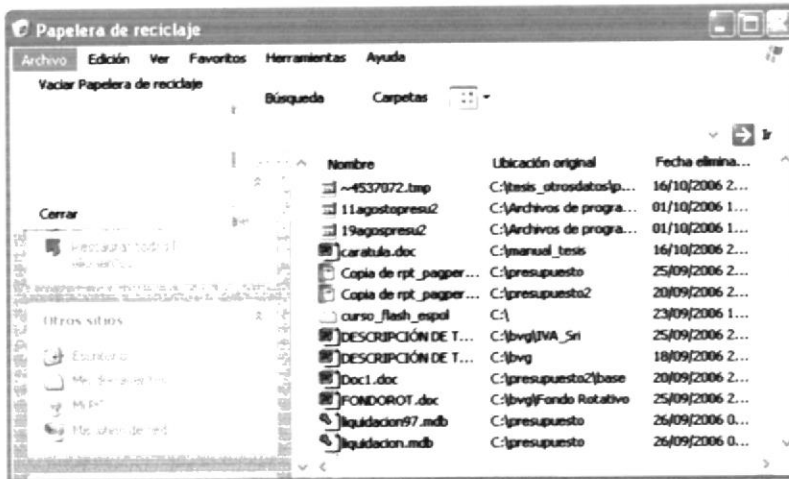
Papelera de reciclaje

Archivo Edición Ver Favoritos Herramientas Ayuda

Vaciar Papelera de reciclaje

Búsqueda Carpetas

Ir

Cerrar

Restaurar todos los elementos

Otros sitios

Escritorio

Mis documentos

Mi PC

Mis sitios de red

| Nombre | Ubicación original | Fecha elimina... |
|---|---|---|
| ~4537072.tmp | C:\tesis_otrosdatos\p... | 16/10/2006 2... |
| 11agostopresu2 | C:\Archivos de progra... | 01/10/2006 1... |
| 19agospresu2 | C:\Archivos de progra... | 01/10/2006 1... |
| caratula.doc | C:\manual_tesis | 16/10/2006 2... |
| Copia de rpt_pagper... | C:\presupuesto | 25/09/2006 2... |
| Copia de rpt_pagper... | C:\presupuesto2 | 20/09/2006 2... |
| curso_flash_espol | C:\ | 23/09/2006 1... |
| DESCRIPCIÓN DE T... | C:\bvg\IVA_Sri | 25/09/2006 2... |
| DESCRIPCIÓN DE T... | C:\bvg | 18/09/2006 2... |
| Doc1.doc | C:\presupuesto2\base | 20/09/2006 2... |
| FONDOROT.doc | C:\bvg\Fondo Rotativo | 25/09/2006 2... |
| liquidacion97.mdb | C:\presupuesto | 26/09/2006 0... |
| liquidacion.mdb | C:\presupuesto | 26/09/2006 0... |